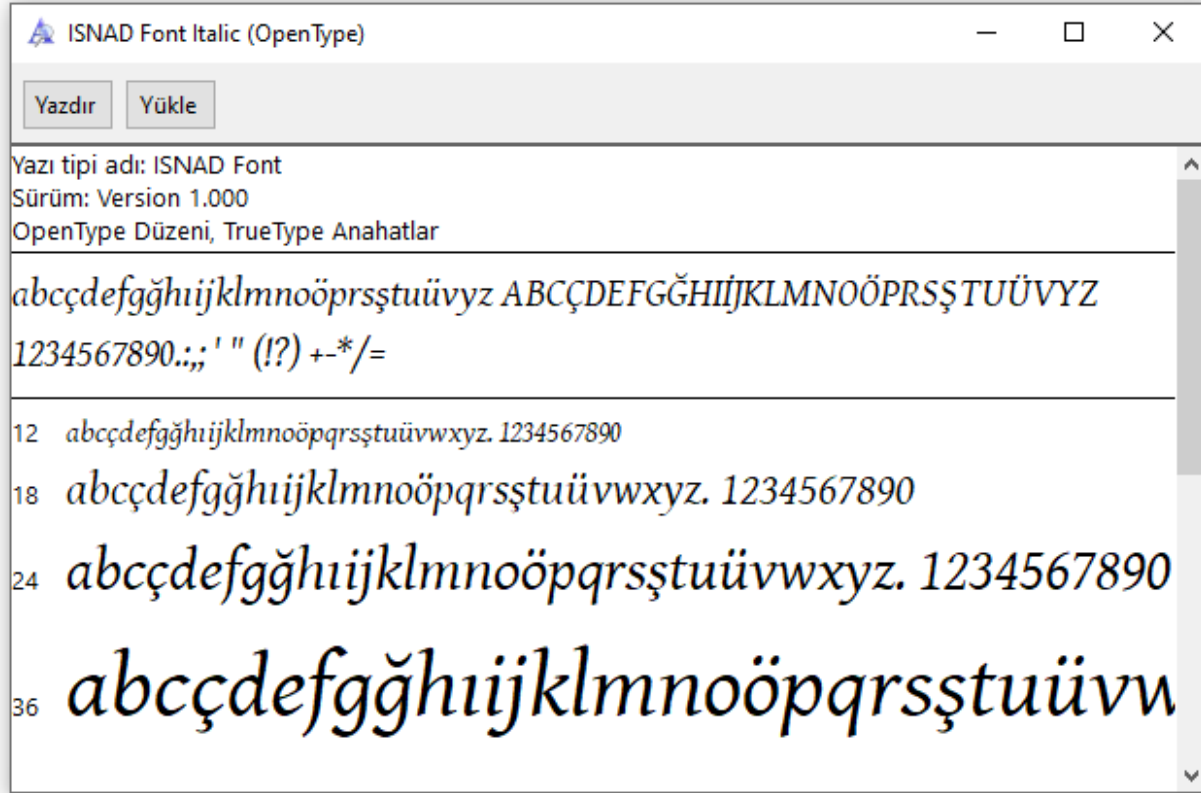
ISNAD Font Italic (OpenType)

Yazdır Yükle

Yazı tipi adı: ISNAD Font
Sürüm: Version 1.000
OpenType Düzeni, TrueType Anahatlar

abcçdefgğhıijklmnoöprsştuüvyz ABCÇDEFGĞHIİJKLMNOÖPRSŞTUÜVYZ
1234567890.:,; ' " (!?) +-*/=

12 abcçdefgğhıijklmnoöpqrsştuüvwxyz. 1234567890
18 abcçdefgğhıijklmnoöpqrsştuüvwxyz. 1234567890
24 abcçdefgğhıijklmnoöpqrsştuüvwxyz. 1234567890
36 abcçdefgğhıijklmnoöpqrsştuüvw